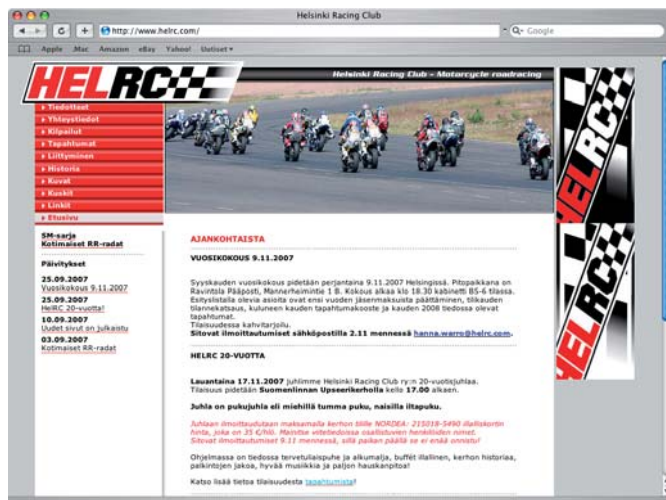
Helsinki Racing Club

http://www.helrc.com/

Q- Google

Apple .Mac Amazon eBay Yahoo! Uutiset

HELRC

Helsinki Racing Club - Motorcycle roadracing

Tiedotteet
Yhteystiedot
Kilpailut
Tapahtumat
Liittyminen
Historia
Kuvat
Kuskit
Linkit
Etusivu

SM-sarja
Kotimaiset RR-radat

Päivitykset

25.09.2007
Vuosikokous 9.11.2007

25.09.2007
HelRC 20-vuotta!

10.09.2007
Uudet sivut on julkaistu

03.09.2007
Kotimaiset RR-radat

AJANKOHTAISTA

VUOSIKOKOUS 9.11.2007

Syyskauden vuosikokous pidetään perjantaina 9.11.2007 Helsingissä. Pitopaikkana on Ravintola Pääposti, Mannerheimintie 1 B. Kokous alkaa klo 18.30 kabinetti B5-6 tilassa. Esityslistalla olevia asioita ovat ensi vuoden jäsenmaksuista päättäminen, tilikauden tilannekatsaus, kuluneen kauden tapahtumakooste ja kauden 2008 tiedossa olevat tapahtumat.
Tilaisuudessa kahvitarjoilu.
Sitovat ilmoittautumiset sähköpostilla 2.11 mennessä hanna.warro@helrc.com.

HELRC 20-VUOTTA

Lauantaina 17.11.2007 juhlimme Helsinki Racing Club ry:n 20-vuotisjuhlaa. Tilaisuus pidetään Suomenlinnan Upseerikerholla kello 17.00 alkaen.

Juhla on pukujuhla eli miehillä tumma puku, naisilla iltapuku.

Juhlaan ilmoittaudutaan maksamalla kerhon tilille NORDEA: 215018-5490 illalliskortin hinta, joka on 35 €/hlö. Mainitse viitetiedoissa osallistuvien henkilöiden nimet. Sitovat ilmoittautumiset 9.11 mennessä, sillä paikan päällä se ei enää onnistu!

Ohjelmassa on tiedossa tervetuliaispuhe ja alkumalja, buffet illallinen, kerhon historiaa, palkintojen jakoa, hyvää musiikkia ja paljon hauskanpitoa!

Katso lisää tietoa tilaisuudesta tapahtumista!